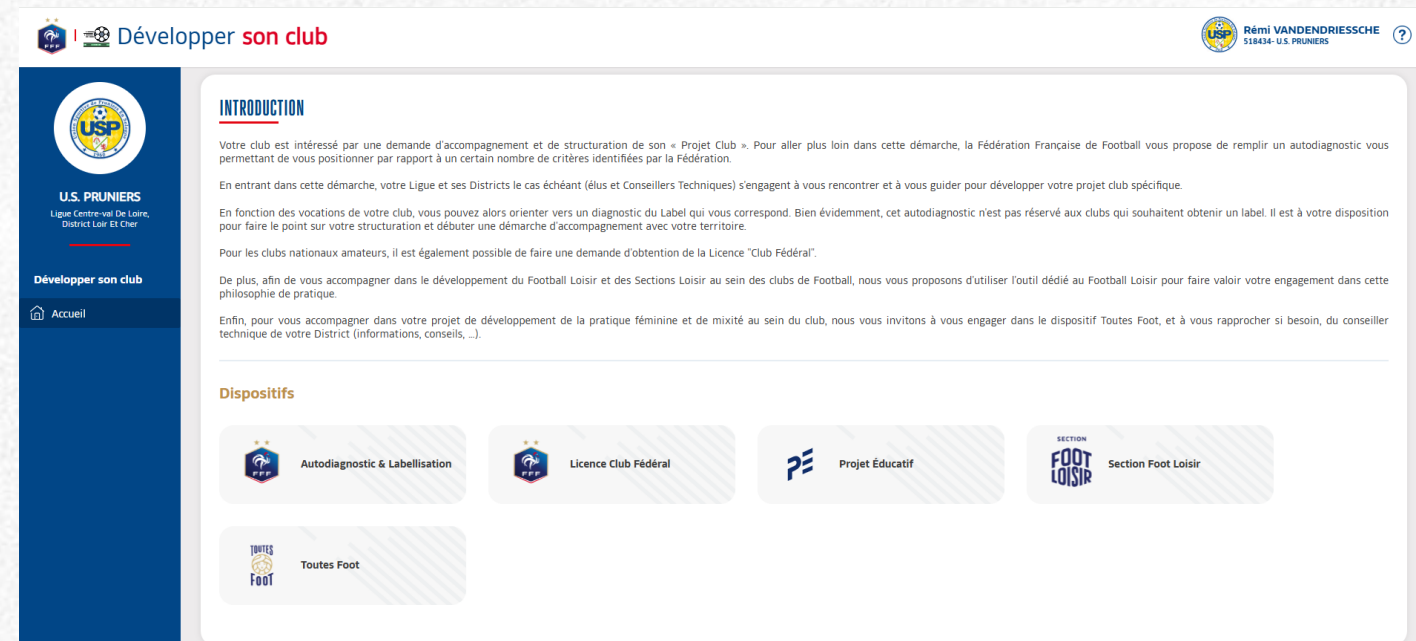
Développer son club

Rémi VANDENDRIESSCHE
518434- U.S. PRUNIERS

USP

U.S. PRUNIERS
Ligue Centre-val De Loire, District Loir Et Cher

Développer son club

Accueil

INTRODUCTION

Votre club est intéressé par une demande d'accompagnement et de structuration de son « Projet Club ». Pour aller plus loin dans cette démarche, la Fédération Française de Football vous propose de remplir un autodiagnostic vous permettant de vous positionner par rapport à un certain nombre de critères identifiées par la Fédération.

En entrant dans cette démarche, votre Ligue et ses Districts le cas échéant (élus et Conseillers Techniques) s'engagent à vous rencontrer et à vous guider pour développer votre projet club spécifique.

En fonction des vocations de votre club, vous pouvez alors orienter vers un diagnostic du Label qui vous correspond. Bien évidemment, cet autodiagnostic n'est pas réservé aux clubs qui souhaitent obtenir un label. Il est à votre disposition pour faire le point sur votre structuration et débuter une démarche d'accompagnement avec votre territoire.

Pour les clubs nationaux amateurs, il est également possible de faire une demande d'obtention de la Licence "Club Fédéral".

De plus, afin de vous accompagner dans le développement du Football Loisir et des Sections Loisir au sein des clubs de Football, nous vous proposons d'utiliser l'outil dédié au Football Loisir pour faire valoir votre engagement dans cette philosophie de pratique.

Enfin, pour vous accompagner dans votre projet de développement de la pratique féminine et de mixité au sein du club, nous vous invitons à vous engager dans le dispositif Toutes Foot, et à vous rapprocher si besoin, du conseiller technique de votre District (informations, conseils, ...).

Dispositifs

FFF Autodiagnostic & Labellisation

FFF Licence Club Fédéral

PE Projet Éducatif

SECTION FOOT LOISIR Section Foot Loisir

TOUTES FOOT Toutes Foot